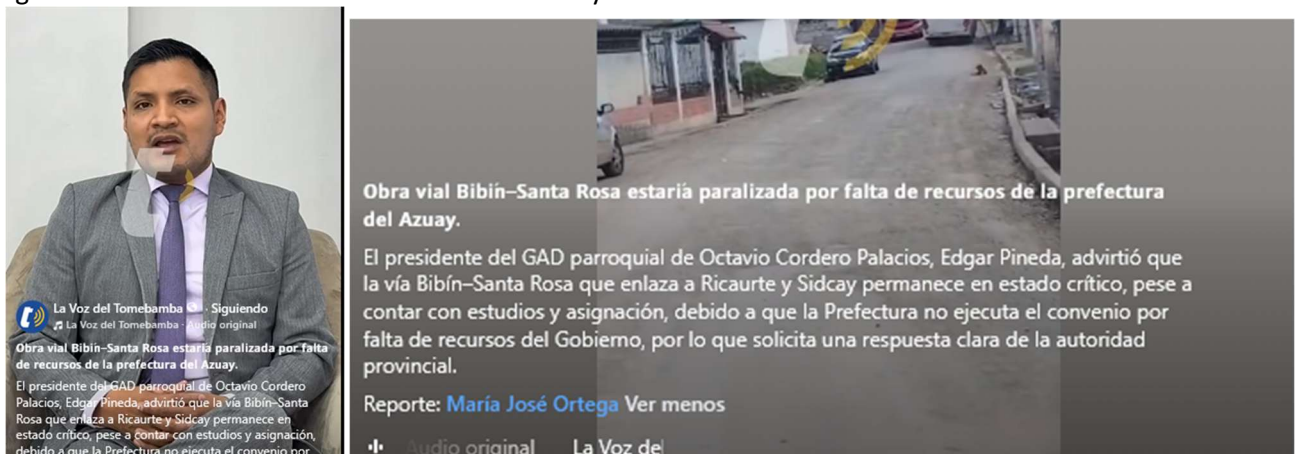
La Voz del Tomebamba · Siguiendo
La Voz del Tomebamba · Audio original

Obra vial Bibín–Santa Rosa estaría paralizada por falta de recursos de la prefectura del Azuay.

El presidente del GAD parroquial de Octavio Cordero Palacios, Edgar Pineda, advirtió que la vía Bibín–Santa Rosa que enlaza a Ricaurte y Sidcay permanece en estado crítico, pese a contar con estudios y asignación, debido a que la Prefectura no ejecuta el convenio por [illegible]

Obra vial Bibín–Santa Rosa estaría paralizada por falta de recursos de la prefectura del Azuay.

El presidente del GAD parroquial de Octavio Cordero Palacios, Edgar Pineda, advirtió que la vía Bibín–Santa Rosa que enlaza a Ricaurte y Sidcay permanece en estado crítico, pese a contar con estudios y asignación, debido a que la Prefectura no ejecuta el convenio por falta de recursos del Gobierno, por lo que solicita una respuesta clara de la autoridad provincial.

Reporte: María José Ortega Ver menos

Audio original La Voz del